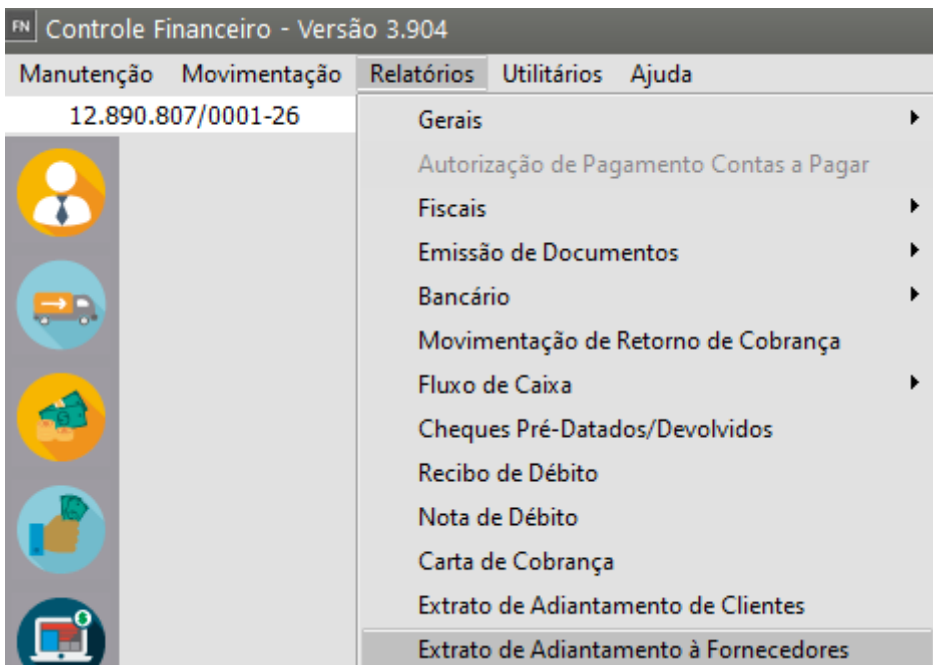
FN Controle Financeiro - Versão 3.904

Manutenção Movimentação Relatórios Utilitários Ajuda

12.890.807/0001-26

Gerais
Autorização de Pagamento Contas a Pagar
Fiscais
Emissão de Documentos
Bancário
Movimentação de Retorno de Cobrança
Fluxo de Caixa
Cheques Pré-Datados/Devolvidos
Recibo de Débito
Nota de Débito
Carta de Cobrança
Extrato de Adiantamento de Clientes
Extrato de Adiantamento à Fornecedores